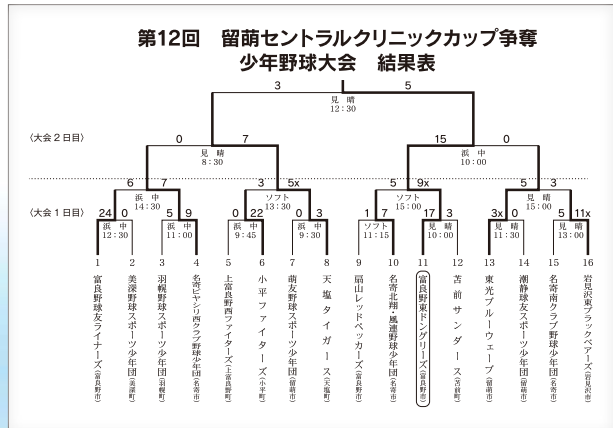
第12回　留萌セントラルクリニックカップ争奪
少年野球大会　結果表

3　5
見晴
12:30

（大会２日目）

0　7　15　0
見晴
8:30
浜中
10:00

6　7　3　5x　5　9x　5　3
浜中
14:30
ソフト
13:30
ソフト
15:00
見晴
15:00

（大会１日目）

24　0　5　9　0　22　0　3　1　7　17　3　3x　0　5　11x
浜中
12:30
浜中
11:00
浜中
9:45
浜中
9:30
ソフト
11:15
見晴
10:00
見晴
11:30
見晴
13:00

1 富良野球友ライナーズ（富良野市）
2 美深野球スポーツ少年団（美深町）
3 羽幌野球スポーツ少年団（羽幌町）
4 名寄ヒヤシリ西クラブ野球少年団（名寄市）
5 上富良野西ファイターズ（上富良野町）
6 小平ファイターズ（小平町）
7 萌友野球スポーツ少年団（留萌市）
8 天塩タイガース（天塩町）
9 扇山レッドペッカーズ（富良野市）
10 名寄北翔・風連野球少年団（名寄市）
11 富良野東ドングリーズ（富良野市）
12 苫前サンダース（苫前町）
13 東光ブルーウェーブ（留萌市）
14 潮静球友スポーツ少年団（留萌市）
15 名寄南クラブ野球少年団（名寄市）
16 岩見沢東ブラックベアーズ（岩見沢市）